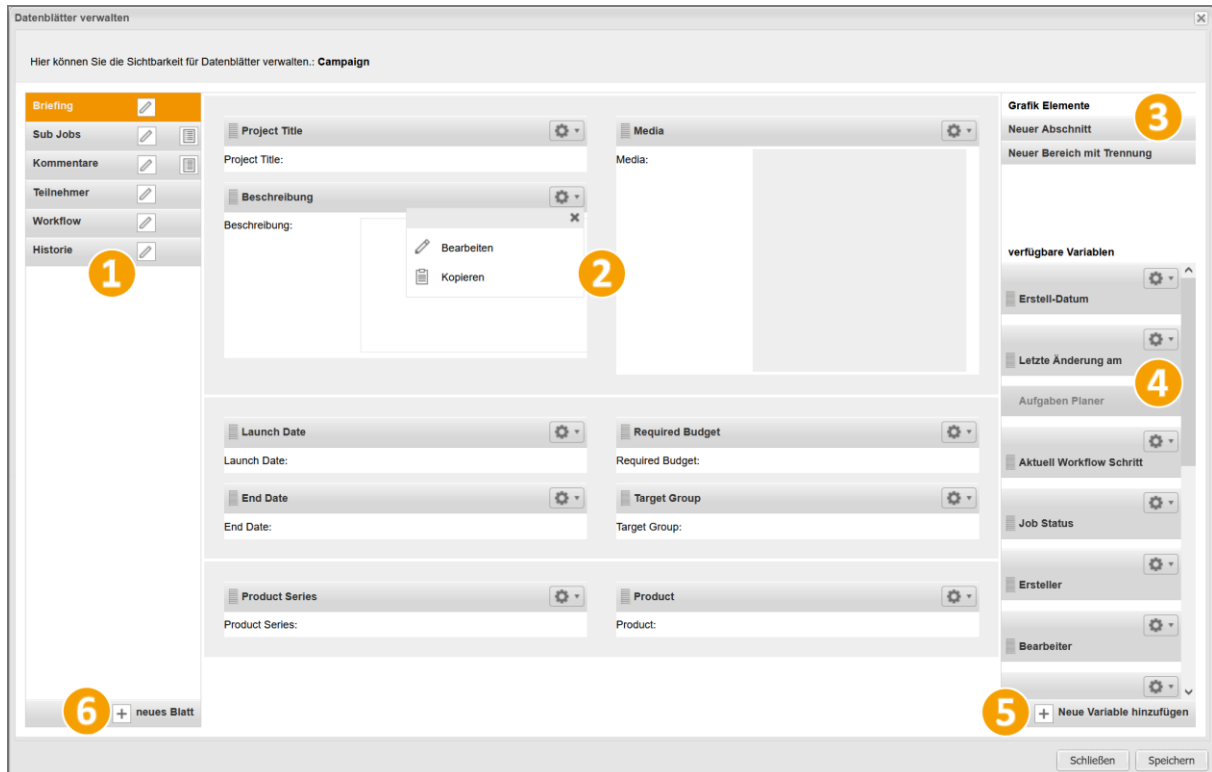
Datenblätter verwalten

Hier können Sie die Sichtbarkeit für Datenblätter verwalten.: **Campaign**

Briefing
Sub Jobs
Kommentare
Teilnehmer
Workflow
Historie

1

Project Title
Project Title:

Beschreibung
Beschreibung:

Bearbeiten
Kopieren

2

Media
Media:

Launch Date
Launch Date:

Required Budget
Required Budget:

End Date
End Date:

Target Group
Target Group:

Product Series
Product Series:

Product
Product:

Grafik Elemente
Neuer Abschnitt
Neuer Bereich mit Trennung

3

verfügbare Variablen
Erstell-Datum
Letzte Änderung am
Aufgaben Planer
Aktuell Workflow Schritt
Job Status
Ersteller
Bearbeiter

4

5 Neue Variable hinzufügen

6 neues Blatt

Schließen
Speichern